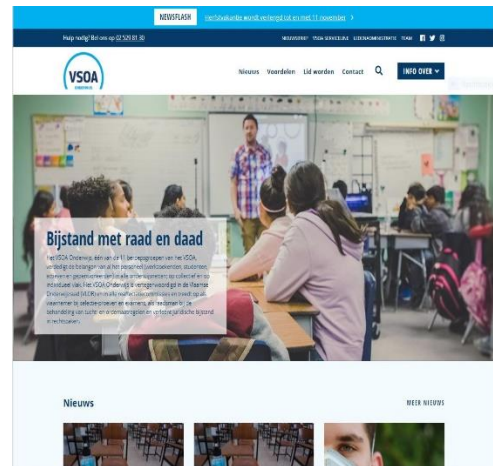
NEWSFLASH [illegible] wordt verlengd tot en met 11 november >

Hulp nodig? Bel ons op 02 529 81 30

NIEUWSBRIEF VSOA-SERVICELIJN LEDENADMINISTRATIE TEAM

VSOA ONDERWIJS

Nieuws Voordelen Lid worden Contact

INFO OVER

Bijstand met raad en daad

Het VSOA Onderwijs, één van de 11 beroepsgroepen van het VSOA, verdedigt de belangen van al het personeel (werknemers, studenten, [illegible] en gepensioneerden) in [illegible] zowel collectief als op individueel vlak. Het VSOA Onderwijs is vertegenwoordigd in de Vlaamse Onderwijsraad (VLOR) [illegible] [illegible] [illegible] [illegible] en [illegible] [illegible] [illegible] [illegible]

Nieuws

MEER NIEUWS